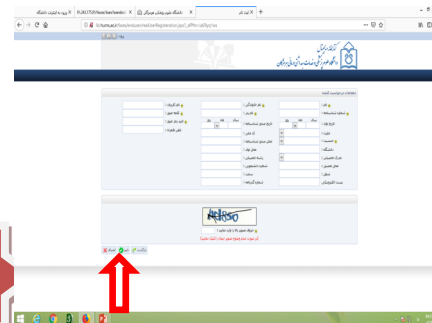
ورود به اینترنت دانشگاه
KUMS:EUM/eeds/ewreler
دانشگاه علوم پزشکی هرمزگان
این لینک
lib.kums.ac.ir
کتابخانه مرکزی
دانشگاه علوم پزشکی و خدمات بهداشتی درمانی هرمزگان
اطلاعات درخواست کننده
Atkso
عبارت تصویر بالا را وارد نمایید
ثبت
انصراف
بازگشت